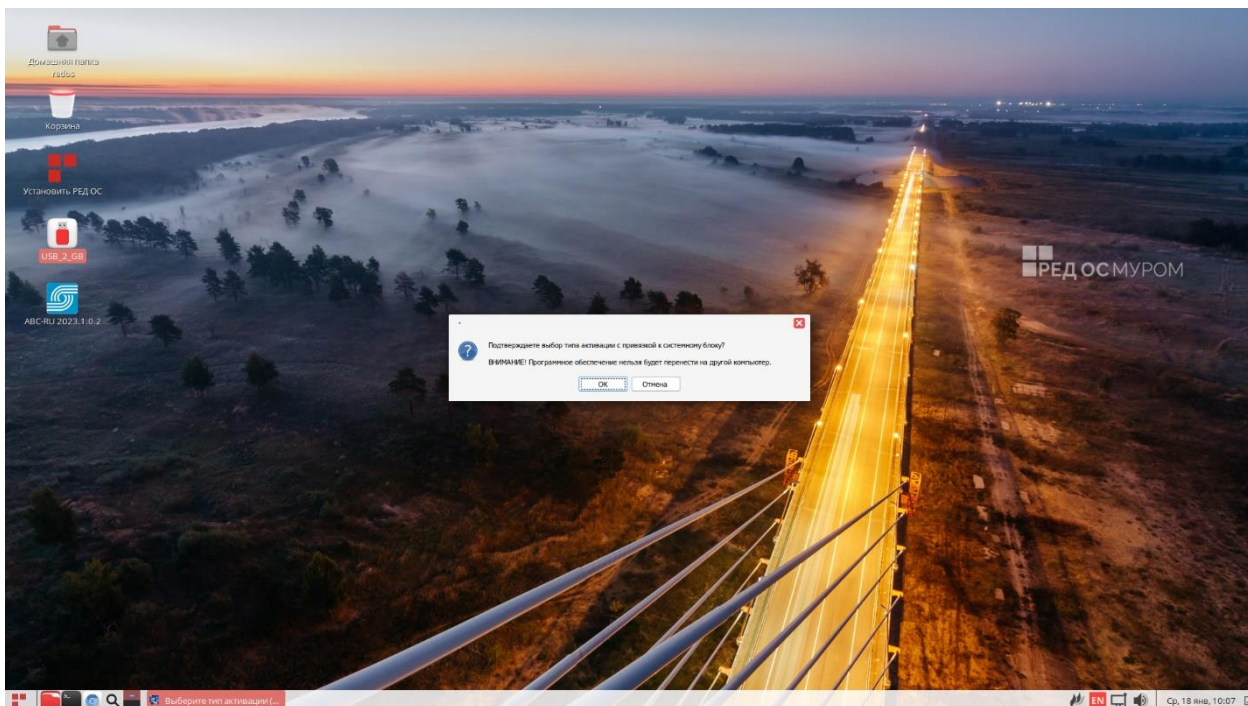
Домашняя папка redos

Корзина

Установить РЕД ОС

USB_2_GB

ABC-RU 2023.1.0.2

РЕД ОС МУРОМ

Подтверждаете выбор типа активации с привязкой к системному блоку?

ВНИМАНИЕ! Програмное обеспечение нельзя будет перенести на другой компьютер.

OK Отмена

Выберите тип активации (...

EN

Ср, 18 янв, 10:07